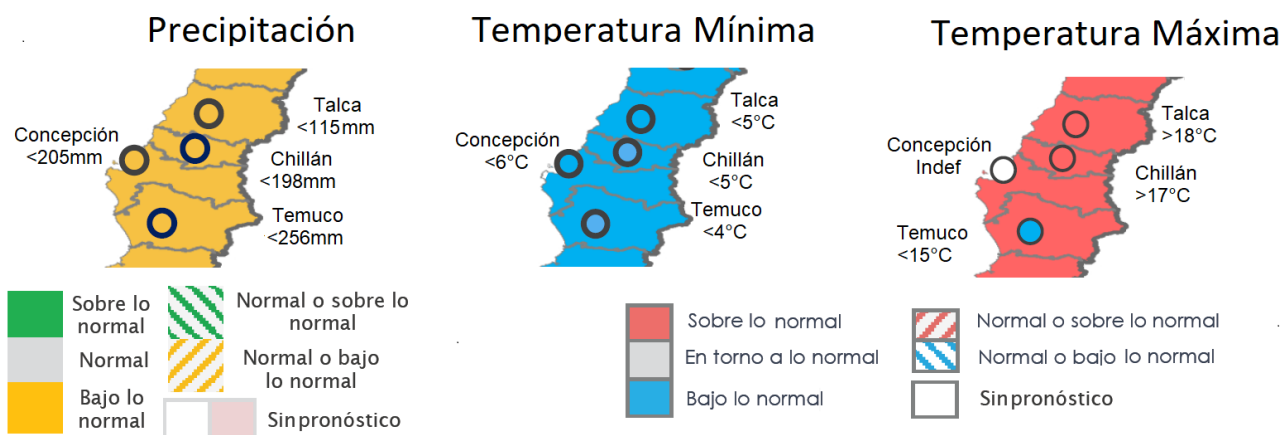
Precipitación

Talca
<115mm

Concepción
<205mm

Chillán
<198mm

Temuco
<256mm

Temperatura Mínima

Talca
<5°C

Concepción
<6°C

Chillán
<5°C

Temuco
<4°C

Temperatura Máxima

Talca
>18°C

Concepción
Indef

Chillán
>17°C

Temuco
<15°C

Sobre lo normal

Normal o sobre lo normal

Normal

Normal o bajo lo normal

Bajo lo normal

Sinpronóstico

Sobre lo normal

Normal o sobre lo normal

En torno a lo normal

Normal o bajo lo normal

Bajo lo normal

Sinpronóstico